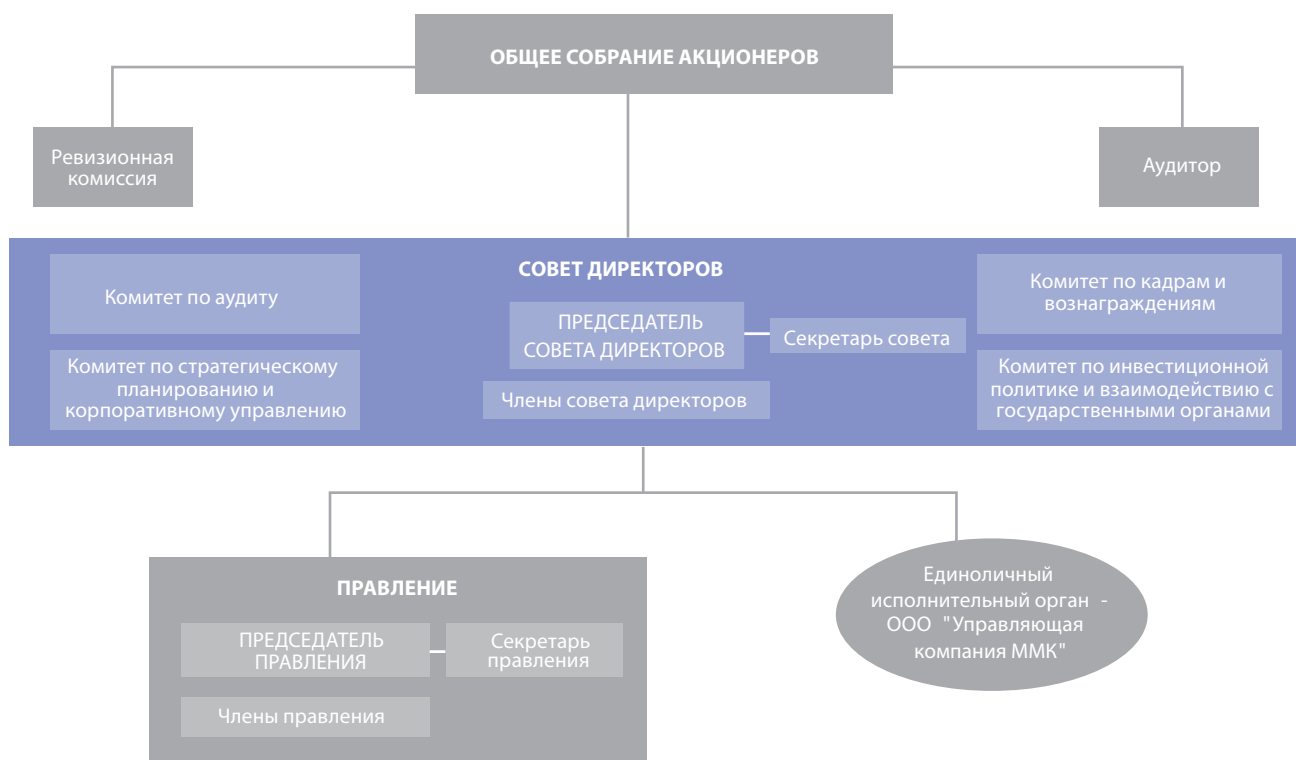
ОБЩЕЕ СОБРАНИЕ АКЦИОНЕРОВ

Ревизионная комиссия

Аудитор

СОВЕТ ДИРЕКТОРОВ

Комитет по аудиту

Комитет по стратегическому планированию и корпоративному управлению

ПРЕДСЕДАТЕЛЬ СОВЕТА ДИРЕКТОРОВ

Секретарь совета

Члены совета директоров

Комитет по кадрам и вознаграждениям

Комитет по инвестиционной политике и взаимодействию с государственными органами

ПРАВЛЕНИЕ

ПРЕДСЕДАТЕЛЬ ПРАВЛЕНИЯ

Секретарь правления

Члены правления

Единоличный исполнительный орган - ООО "Управляющая компания ММК"